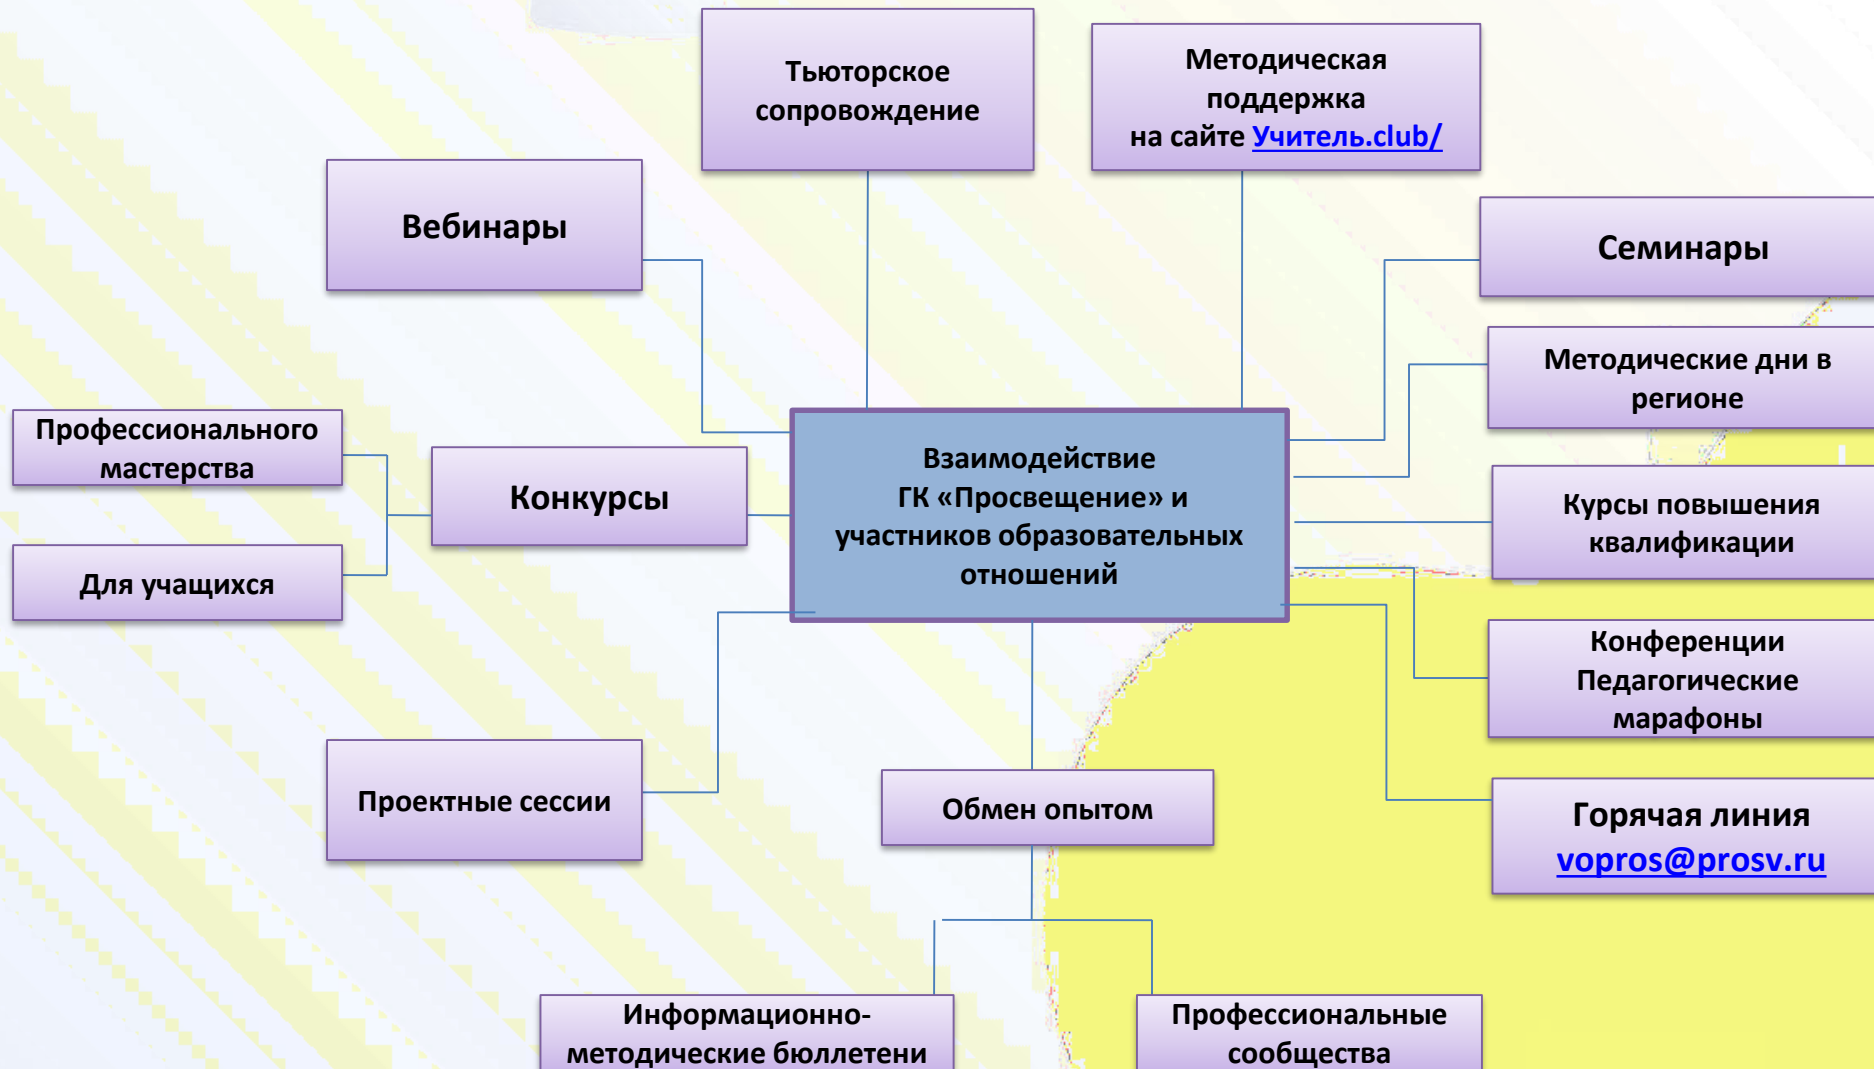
Тьюторское сопровождение

Методическая поддержка на сайте Учитель.club/

Вебинары

Семинары

Методические дни в регионе

Профессионального мастерства

Конкурсы

Взаимодействие ГК «Просвещение» и участников образовательных отношений

Курсы повышения квалификации

Для учащихся

Конференции Педагогические марафоны

Проектные сессии

Обмен опытом

Горячая линия vopros@prosv.ru

Информационно-методические бюллетени

Профессиональные сообщества